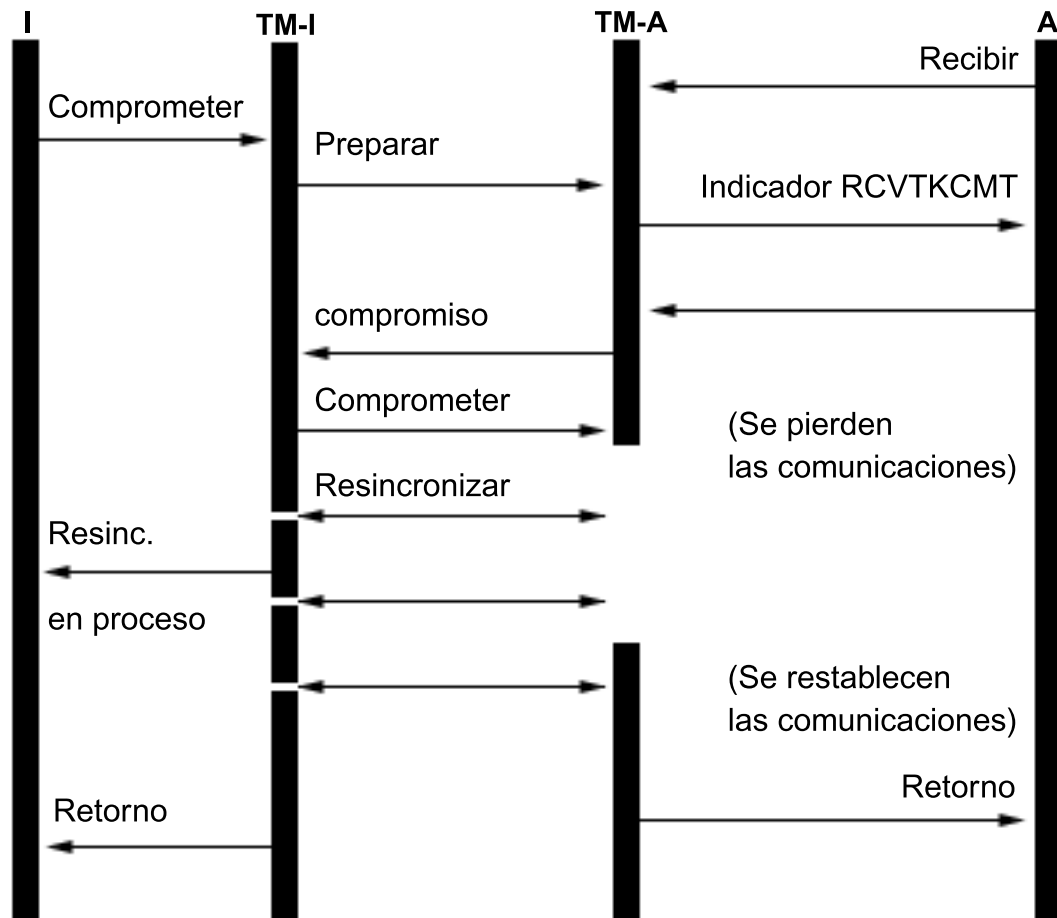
I
TM-I
TM-A
A

Recibir

Comprometer

Preparar

Indicador RCVTKCMT

compromiso

Comprometer

(Se pierden las comunicaciones)

Resincronizar

Resinc.

en proceso

(Se restablecen las comunicaciones)

Retorno

Retorno